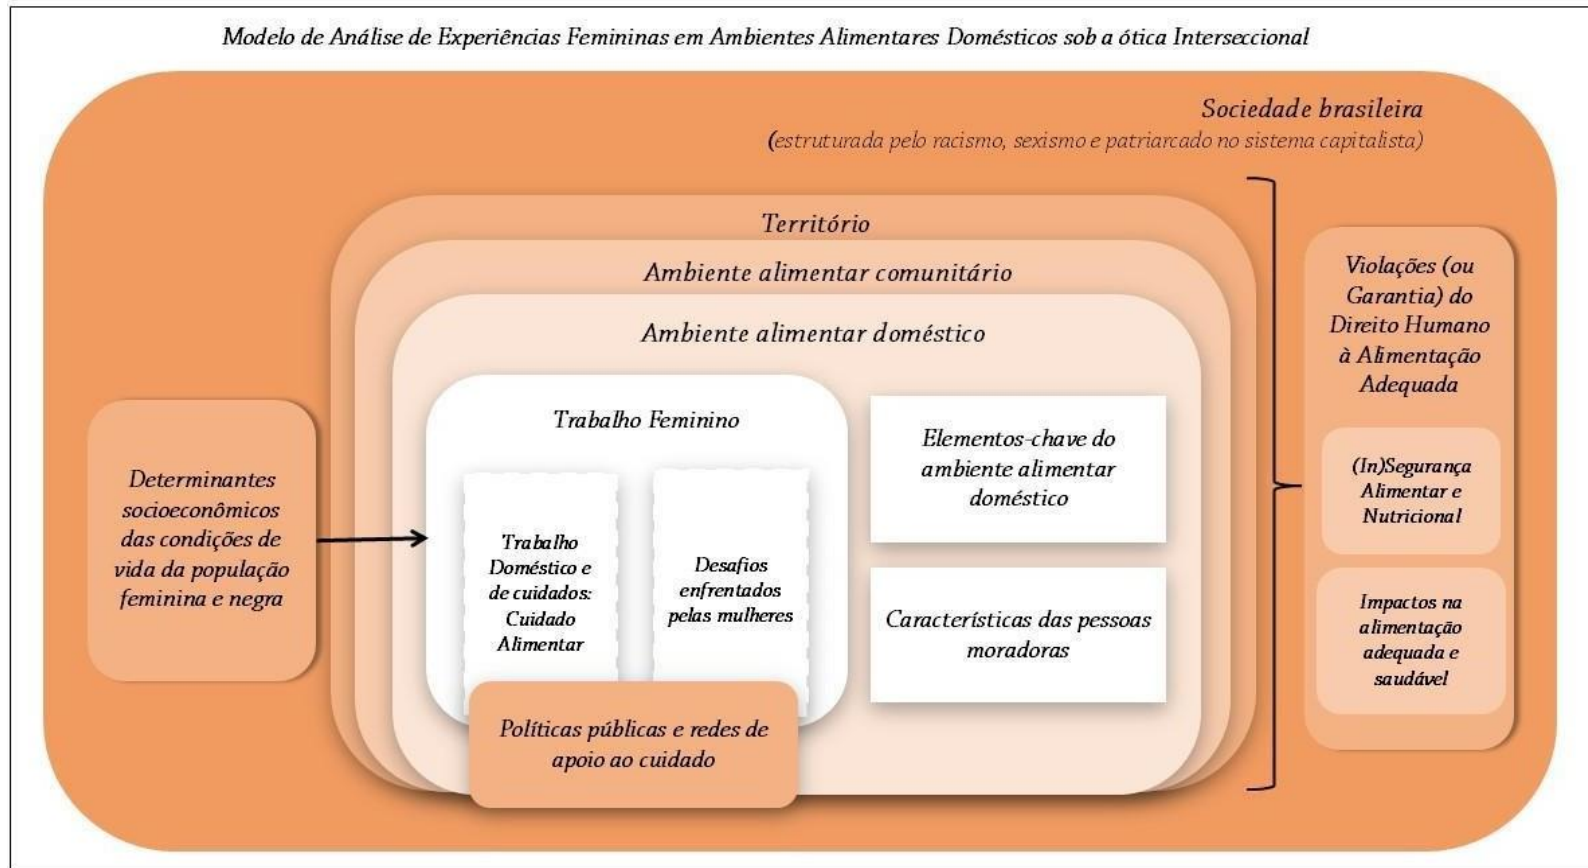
Modelo de Análise de Experiências Femininas em Ambientes Alimentares Domésticos sob a ótica Interseccional

Sociedade brasileira
(estruturada pelo racismo, sexismo e patriarcado no sistema capitalista)

Território

Ambiente alimentar comunitário

Ambiente alimentar doméstico

Trabalho Feminino

Trabalho Doméstico e de cuidados: Cuidado Alimentar

Desafios enfrentados pelas mulheres

Elementos-chave do ambiente alimentar doméstico

Características das pessoas moradoras

Políticas públicas e redes de apoio ao cuidado

Determinantes socioeconômicos das condições de vida da população feminina e negra

Violações (ou Garantia) do Direito Humano à Alimentação Adequada

(In)Segurança Alimentar e Nutricional

Impactos na alimentação adequada e saudável